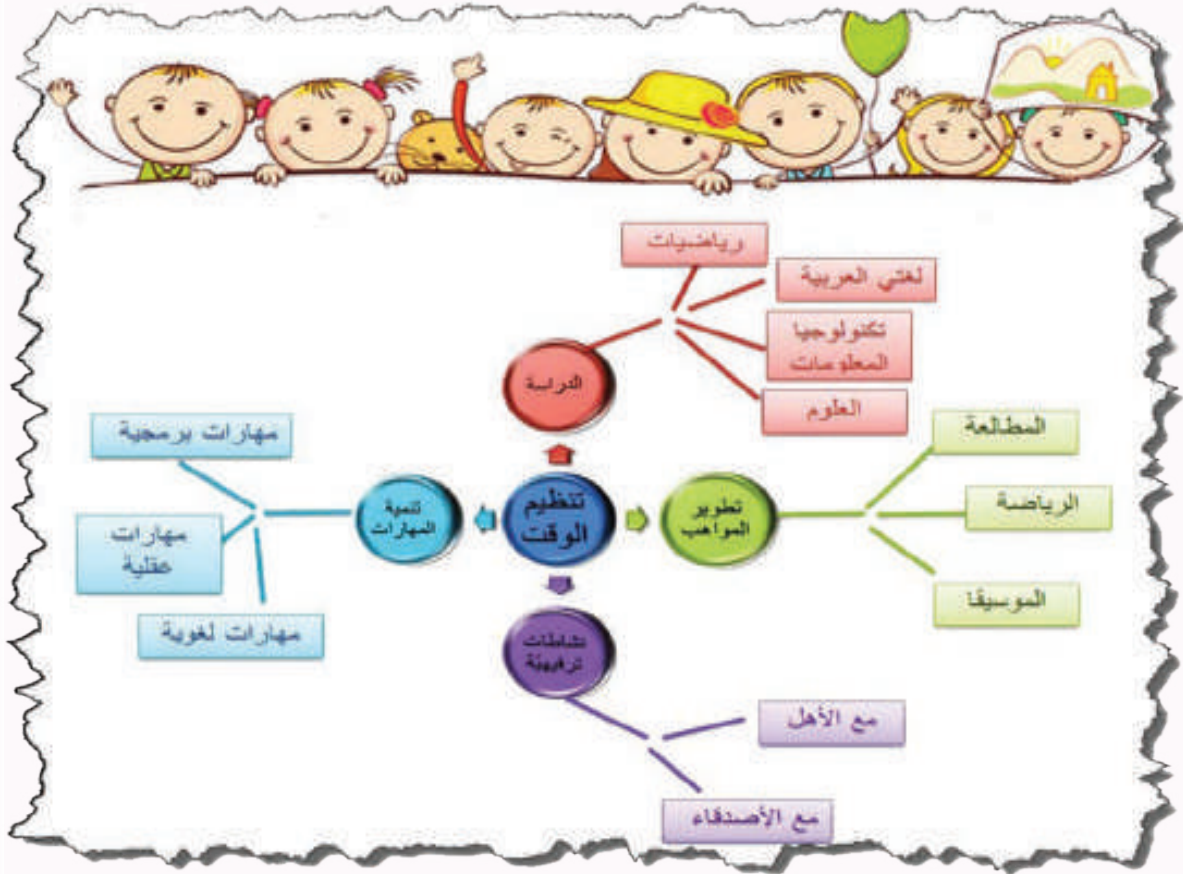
تنظيم الوقت

الدراسة
رياضيات
لغتي العربية
تكنولوجيا المعلومات
العلوم

تطوير المواهب
المطالعة
الرياضة
الموسيقا

تنمية المهارات
مهارات برمجية
مهارات عقلية
مهارات لغوية

نشاطات ترفيهية
مع الأهل
مع الأصدقاء